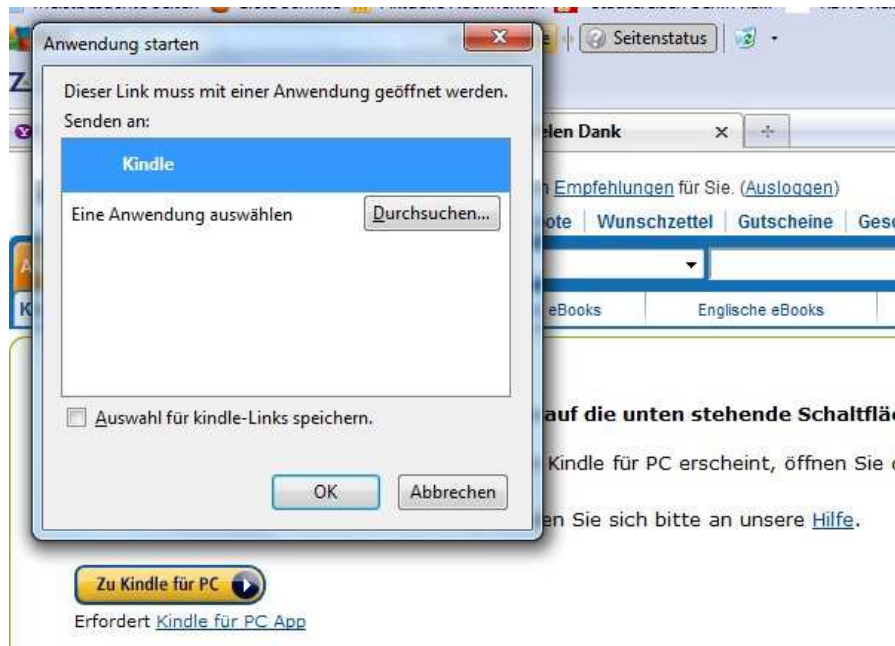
Anwendung starten

Dieser Link muss mit einer Anwendung geöffnet werden.
Senden an:

Kindle

Eine Anwendung auswählen

Durchsuchen...

Auswahl für kindle-Links speichern.

OK

Abbrechen

Seitenstatus

elen Dank

Empfehlungen für Sie. (Ausloggen)

ote | Wunschzettel | Gutscheine | Ges

eBooks

Englische eBooks

auf die unten stehende Schaltflä

Kindle für PC erscheint, öffnen Sie

en Sie sich bitte an unsere Hilfe.

Zu Kindle für PC

Erfordert Kindle für PC App